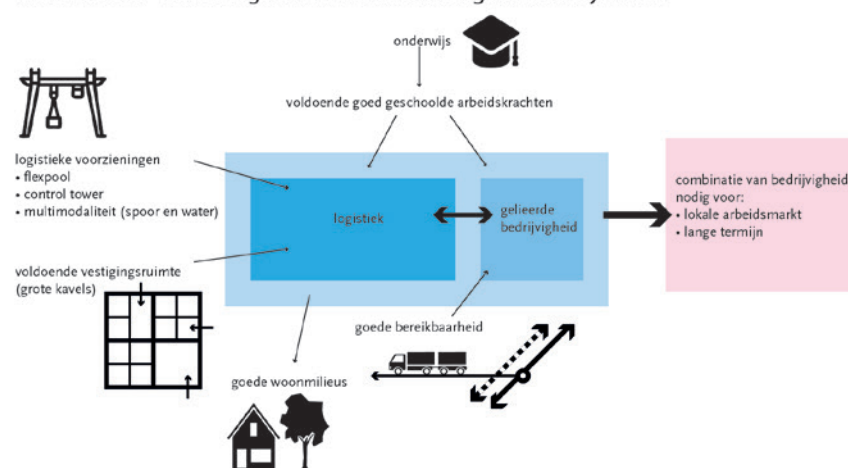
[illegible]

onderwijs

voldoende goed geschoolde arbeidskrachten

logistieke voorzieningen
• flexpool
• control tower
• multimodaliteit (spoor en water)

logistiek

gelieerde bedrijvigheid

combinatie van bedrijvigheid nodig voor:
• lokale arbeidsmarkt
• lange termijn

voldoende vestigingsruimte (grote kavels)

goede bereikbaarheid

goede woonmilieus